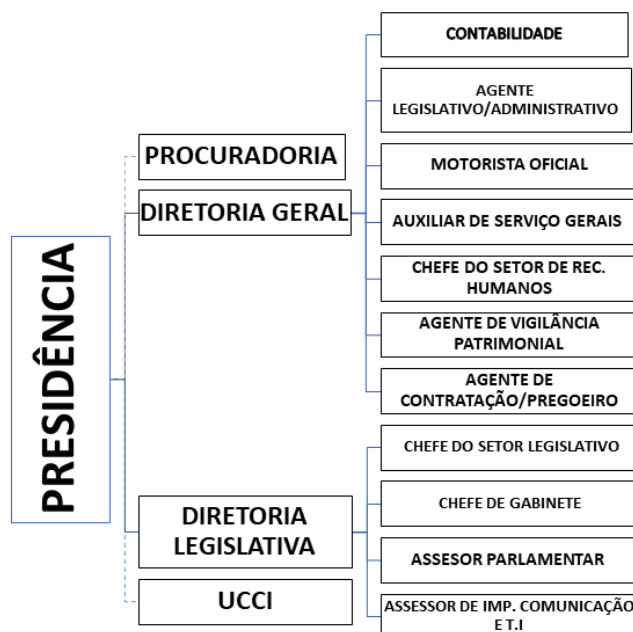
PRESIDÊNCIA

PROCURADORIA

DIRETORIA GERAL

CONTABILIDADE

AGENTE LEGISLATIVO/ADMINISTRATIVO

MOTORISTA OFICIAL

AUXILIAR DE SERVIÇO GERAIS

CHEFE DO SETOR DE REC. HUMANOS

AGENTE DE VIGILÂNCIA PATRIMONIAL

AGENTE DE CONTRATAÇÃO/PREGOEIRO

DIRETORIA LEGISLATIVA

CHEFE DO SETOR LEGISLATIVO

CHEFE DE GABINETE

ASSESOR PARLAMENTAR

ASSESSOR DE IMP. COMUNICAÇÃO E T.I

UCCI